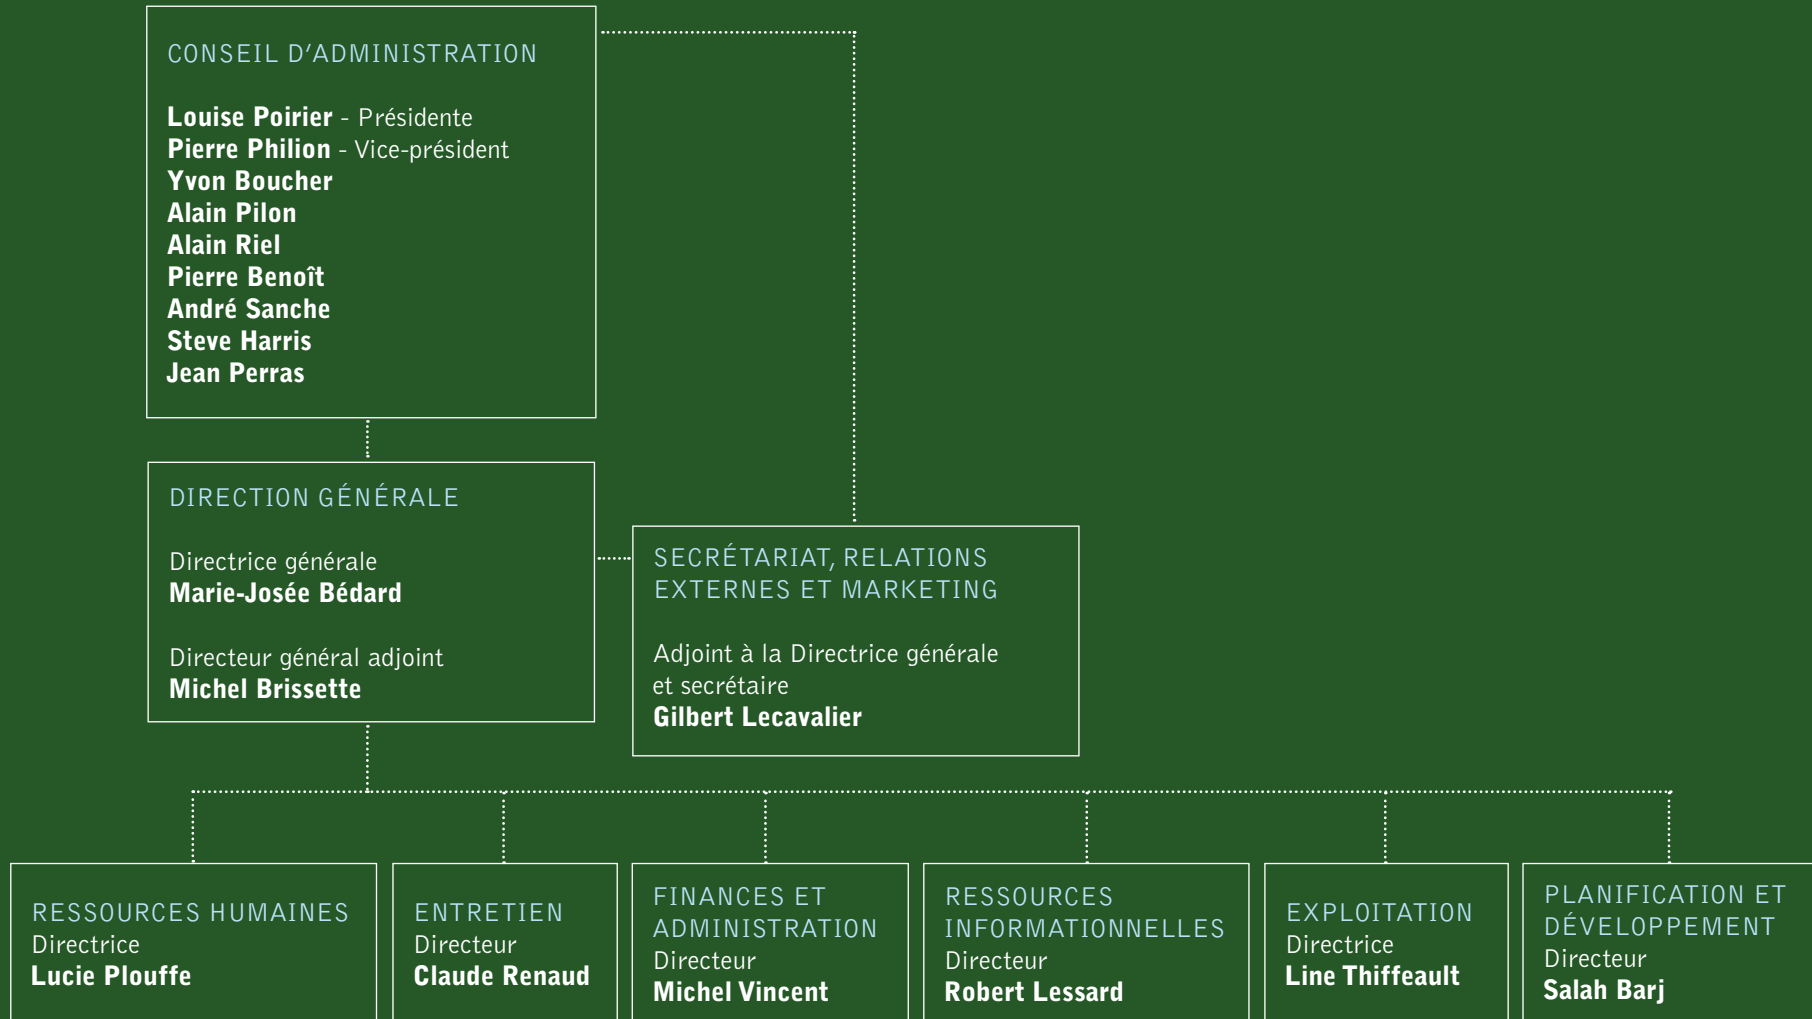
CONSEIL D'ADMINISTRATION

**Louise Poirier** - Présidente
**Pierre Philion** - Vice-président
**Yvon Boucher**
**Alain Pilon**
**Alain Riel**
**Pierre Benoît**
**André Sanche**
**Steve Harris**
**Jean Perras**

DIRECTION GÉNÉRALE

Directrice générale
**Marie-Josée Bédard**

Directeur général adjoint
**Michel Brissette**

SECRÉTARIAT, RELATIONS EXTERNES ET MARKETING

Adjoint à la Directrice générale et secrétaire
**Gilbert Lecavalier**

RESSOURCES HUMAINES
Directrice
**Lucie Plouffe**

ENTRETIEN
Directeur
**Claude Renaud**

FINANCES ET ADMINISTRATION
Directeur
**Michel Vincent**

RESSOURCES INFORMATIONNELLES
Directeur
**Robert Lessard**

EXPLOITATION
Directrice
**Line Thiffeault**

PLANIFICATION ET DÉVELOPPEMENT
Directeur
**Salah Barj**